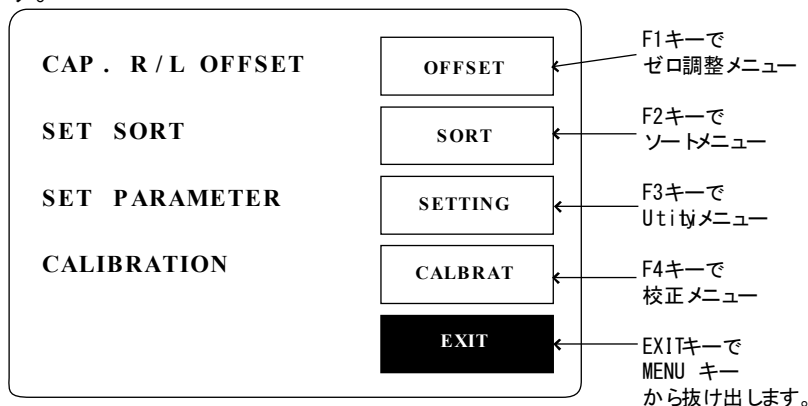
CAP . R / L OFFSET

OFFSET

F1キーで
ゼロ調整メニュー

SET SORT

SORT

F2キーで
ソートメニュー

SET PARAMETER

SETTING

F3キーで
Utityメニュー

CALIBRATION

CALBRAT

F4キーで
校正メニュー

EXIT

EXITキーで
MENU キー
から抜け出します。